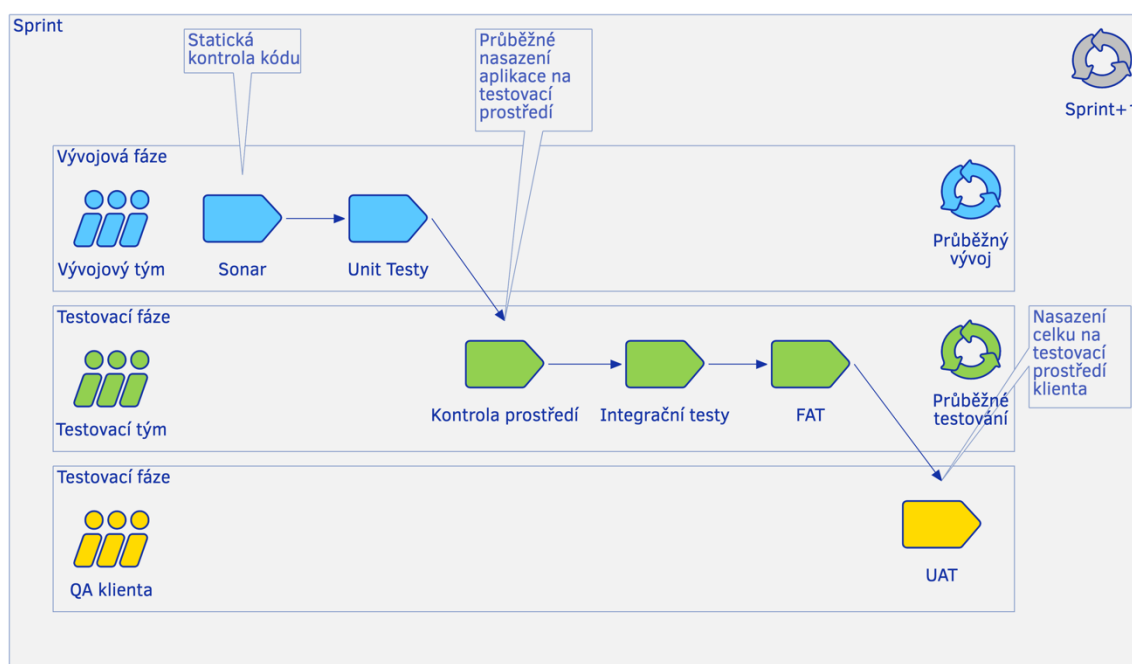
Sprint

Statická kontrola kódu

Průběžné nasazení aplikace na testovací prostředí

Sprint+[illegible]

Vývojová fáze

Vývojový tým

Sonar

Unit Testy

Průběžný vývoj

Testovací fáze

Testovací tým

Kontrola prostředí

Integrační testy

FAT

Průběžné testování

Nasazení celku na testovací prostředí klienta

Testovací fáze

QA klienta

UAT